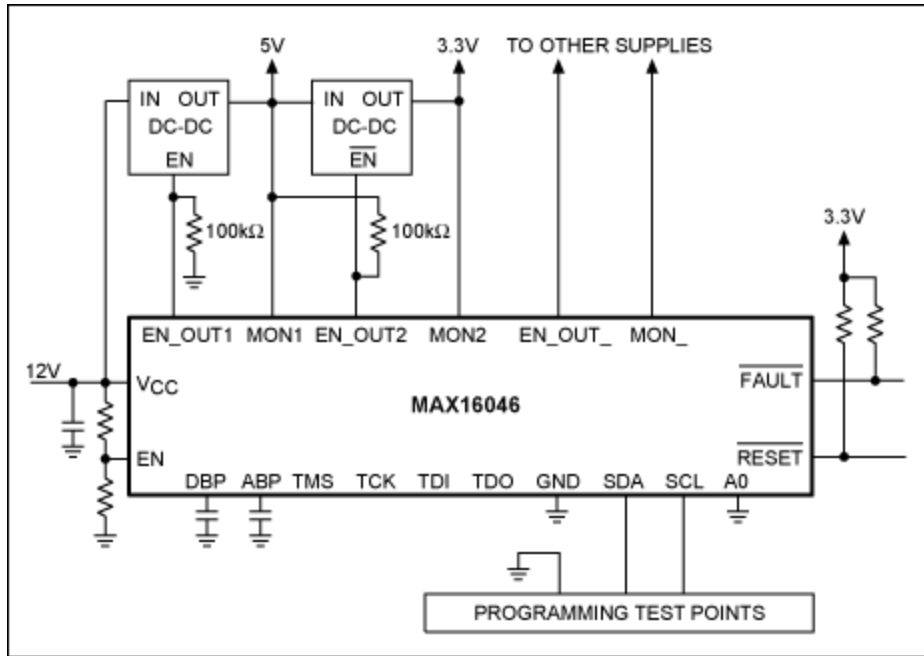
5V

3.3V

TO OTHER SUPPLIES

IN OUT
DC-DC
EN

IN OUT
DC-DC
$\overline{EN}$

100kΩ

100kΩ

3.3V

EN_OUT1 MON1 EN_OUT2 MON2 EN_OUT_ MON_

12V

$V_{CC}$

MAX16046

$\overline{FAULT}$

EN

$\overline{RESET}$

DBP ABP TMS TCK TDI TDO GND SDA SCL A0

PROGRAMMING TEST POINTS